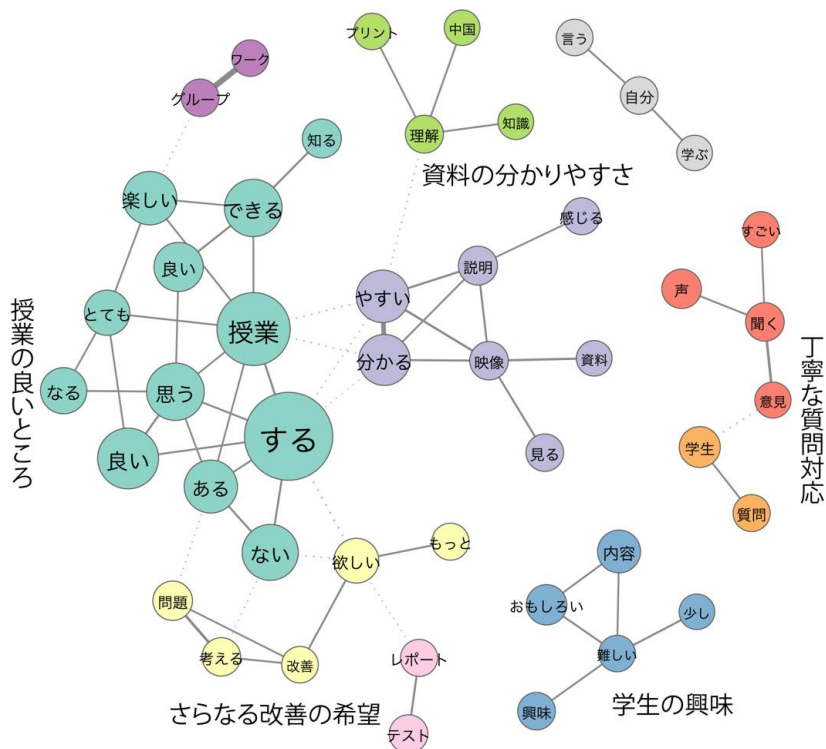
プリント
中国
言う
ワーク
グループ
自分
理解
知識
知る
学ぶ
資料の分かりやすさ
楽しい
できる
感じる
すごい
良い
説明
授業の良いところ
とても
授業
やすい
声
聞く
丁寧な質問対応
分かる
映像
資料
なる
思う
意見
する
良い
学生
見る
ある
質問
もっと
ない
欲しい
内容
問題
おもしろい
少し
レポート
考える
改善
難しい
さらなる改善の希望
学生の興味
興味
テスト